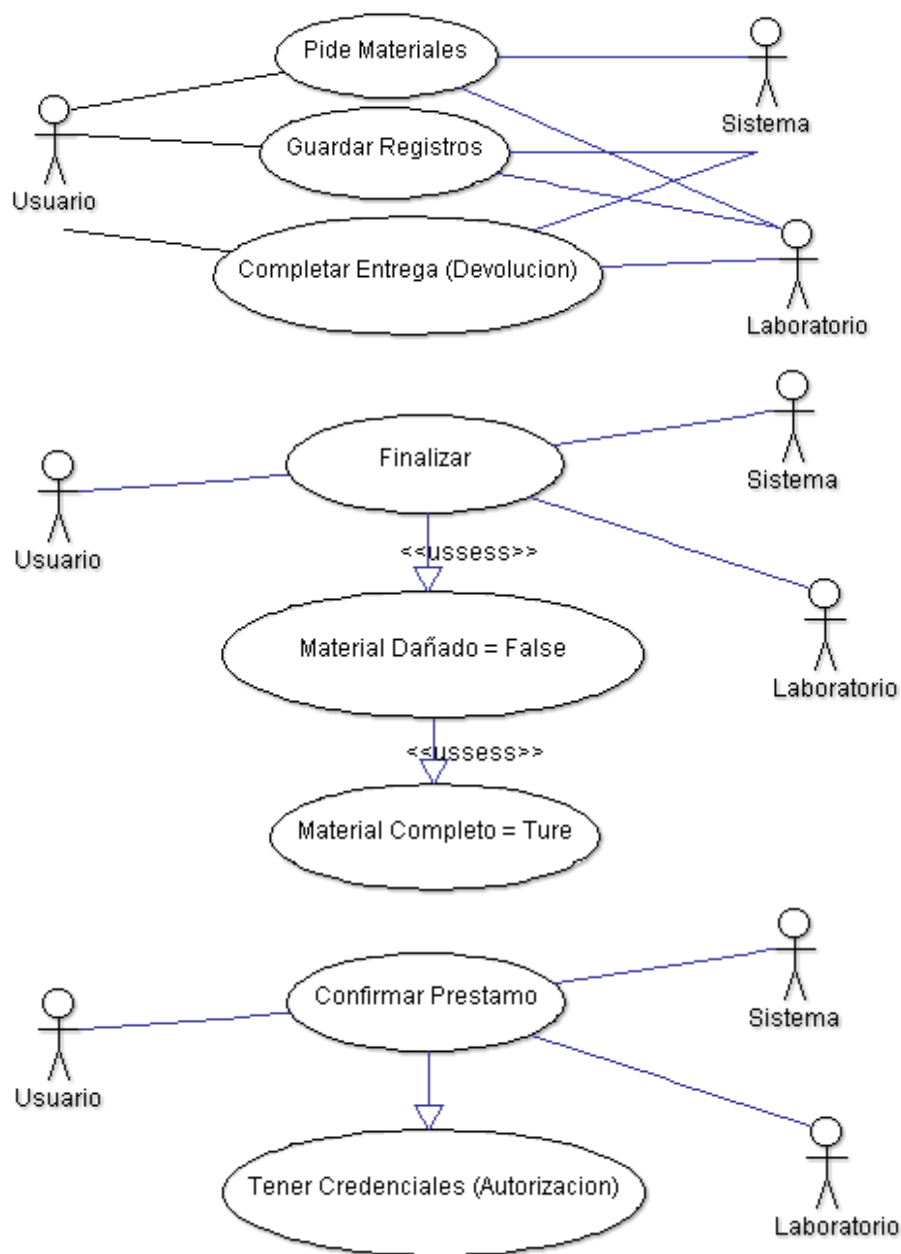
Pide Materiales

Sistema

Usuario

Guardar Registros

Completar Entrega (Devolucion)

Laboratorio

Finalizar

Sistema

Usuario

<<ussess>>

Material Dañado = False

Laboratorio

<<ussess>>

Material Completo = Ture

Confirmar Prestamo

Sistema

Usuario

Tener Credenciales (Autorizacion)

Laboratorio